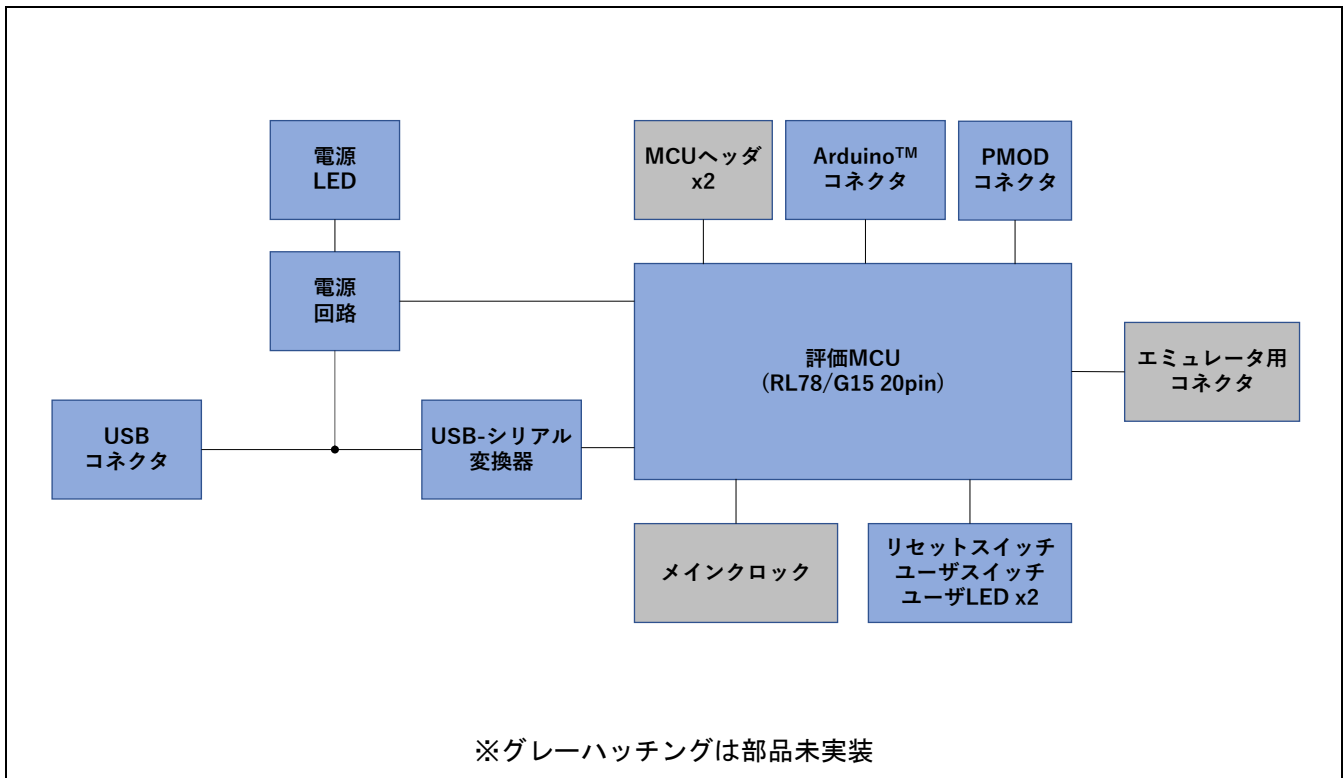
電源
LED

MCUヘッダ
x2

Arduino™
コネクタ

PMOD
コネクタ

電源
回路

評価MCU
(RL78/G15 20pin)

エミュレータ用
コネクタ

USB
コネクタ

USB-シリアル
変換器

メインクロック

リセットスイッチ
ユーザスイッチ
ユーザLED x2

※グレーハッチングは部品未実装